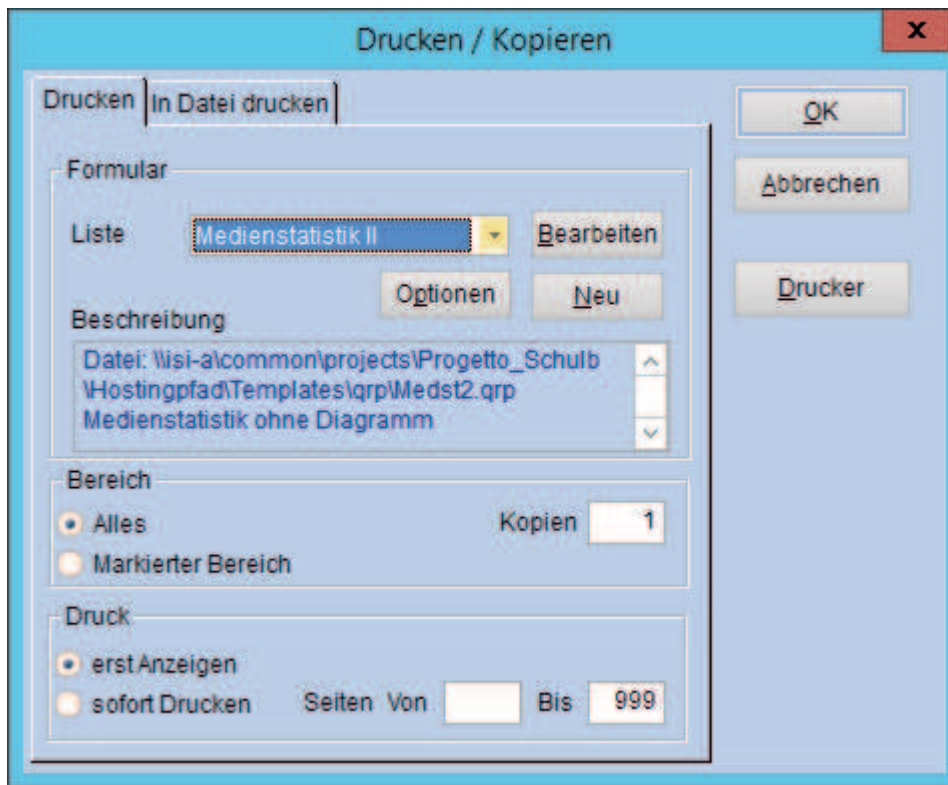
Drucken / Kopieren

x

Drucken | In Datei drucken

OK

Abbrechen

Drucker

Formular

Liste Medienstatistik II

Bearbeiten

Optionen

Neu

Beschreibung

Datei: \\isi-a\common\projects\Progetto_Schulb \Hostingpfad\Templates\qrp\Medst2.qrp Medienstatistik ohne Diagramm

Bereich

Alles

Kopien 1

Markierter Bereich

Druck

erst Anzeigen

sofort Drucken

Seiten Von

Bis 999